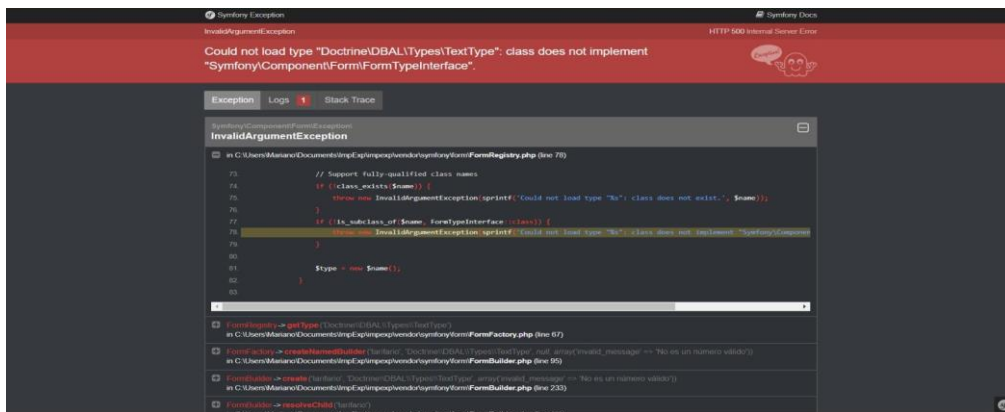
Symfony Exception
Symfony Docs
InvalidArgumentException
HTTP 500 Internal Server Error
Could not load type "Doctrine\DBAL\Types\TextType": class does not implement "Symfony\Component\Form\FormTypeInterface".

Exception Logs 1 Stack Trace

Symfony\Component\Form\Exception\
InvalidArgumentException

in C:\Users\Mariano\Documents\ImpExp\impexp\vendor\symfony\form\FormRegistry.php (line 78)

73. // Support fully-qualified class names
74. if (!class_exists($name)) {
75. throw new InvalidArgumentException(sprintf('Could not load type "%s": class does not exist.', $name));
76. }
77. if (!is_subclass_of($name, FormTypeInterface::class)) {
78. throw new InvalidArgumentException(sprintf('Could not load type "%s": class does not implement "Symfony\Componen
79. }
80.
81. $type = new $name();
82. }
83.

FormRegistry -> getType('Doctrine\DBAL\Types\TextType')
in C:\Users\Mariano\Documents\ImpExp\impexp\vendor\symfony\form\FormFactory.php (line 67)

FormFactory -> createNamedBuilder('tarifario', 'Doctrine\DBAL\Types\TextType', null, array('invalid_message' => 'No es un numero valido'))
in C:\Users\Mariano\Documents\ImpExp\impexp\vendor\symfony\form\FormBuilder.php (line 95)

FormBuilder -> create('tarifario', 'Doctrine\DBAL\Types\TextType', array('invalid_message' => 'No es un numero valido'))
in C:\Users\Mariano\Documents\ImpExp\impexp\vendor\symfony\form\FormBuilder.php (line 233)

FormBuilder -> resolveChild('tarifario')